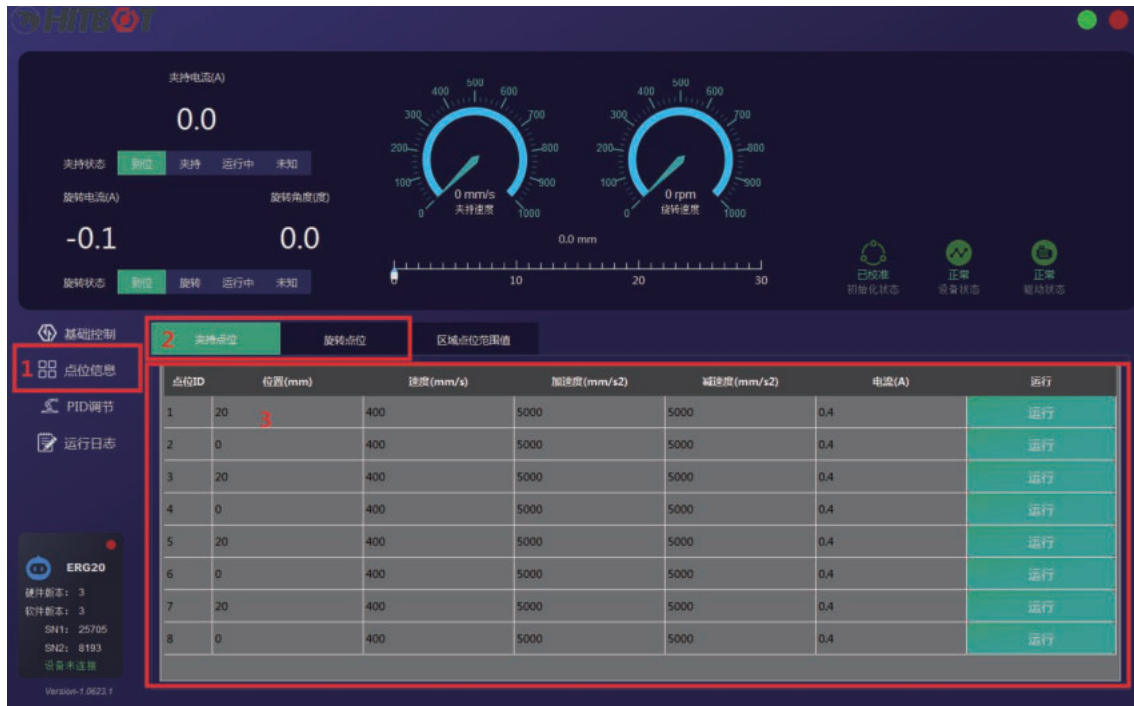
HITBOT

夹持电流(A)

0.0

夹持状态 到位 夹持 运行中 未知

旋转电流(A) 旋转角度(度)

-0.1 0.0

旋转状态 到位 旋转 运行中 未知

0 100 200 300 400 500 600 700 800 900 1000
0 mm/s
夹持速度

0 100 200 300 400 500 600 700 800 900 1000
0 rpm
旋转速度

0.0 mm

0 10 20 30

已校准 初始化状态
正常 设备状态
正常 驱动状态

基础控制
1 点位信息
PID调节
运行日志

2 夹持点位 旋转点位 区域点位范围值

3

| 点位ID | 位置(mm) | 速度(mm/s) | 加速度(mm/s2) | 减速度(mm/s2) | 电流(A) | 运行 |
|---|---|---|---|---|---|---|
| 1 | 20 | 400 | 5000 | 5000 | 0.4 | 运行 |
| 2 | 0 | 400 | 5000 | 5000 | 0.4 | 运行 |
| 3 | 20 | 400 | 5000 | 5000 | 0.4 | 运行 |
| 4 | 0 | 400 | 5000 | 5000 | 0.4 | 运行 |
| 5 | 20 | 400 | 5000 | 5000 | 0.4 | 运行 |
| 6 | 0 | 400 | 5000 | 5000 | 0.4 | 运行 |
| 7 | 20 | 400 | 5000 | 5000 | 0.4 | 运行 |
| 8 | 0 | 400 | 5000 | 5000 | 0.4 | 运行 |

ERG20
硬件版本: 3
软件版本: 3
SN1: 25705
SN2: 8193
设备未连接

Version-1.0623.1